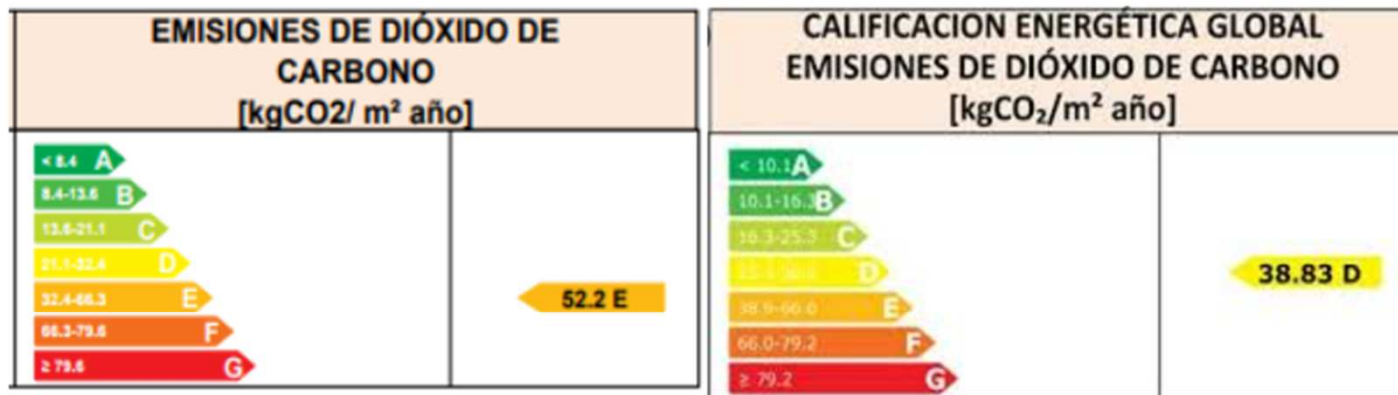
EMISIONES DE DIÓXIDO DE CARBONO
[kgCO2/ m² año]

< 8.4 A
8.4-13.6 B
13.6-21.1 C
21.1-32.4 D
32.4-66.3 E
66.3-79.6 F
≥ 79.6 G

52.2 E

CALIFICACION ENERGÉTICA GLOBAL
EMISIONES DE DIÓXIDO DE CARBONO
[kgCO$_2$/m² año]

< 10.1 A
10.1-16.3 B
16.3-25.3 C
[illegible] D
38.9-66.0 E
66.0-79.2 F
≥ 79.2 G

38.83 D